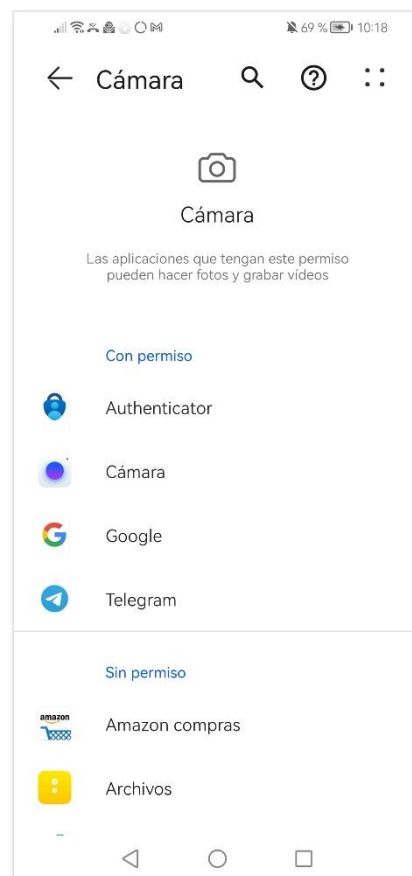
69 % 10:18

Cámara

Cámara

Las aplicaciones que tengan este permiso pueden hacer fotos y grabar vídeos

Con permiso

Authenticator

Cámara

Google

Telegram

Sin permiso

amazon

Amazon compras

Archivos